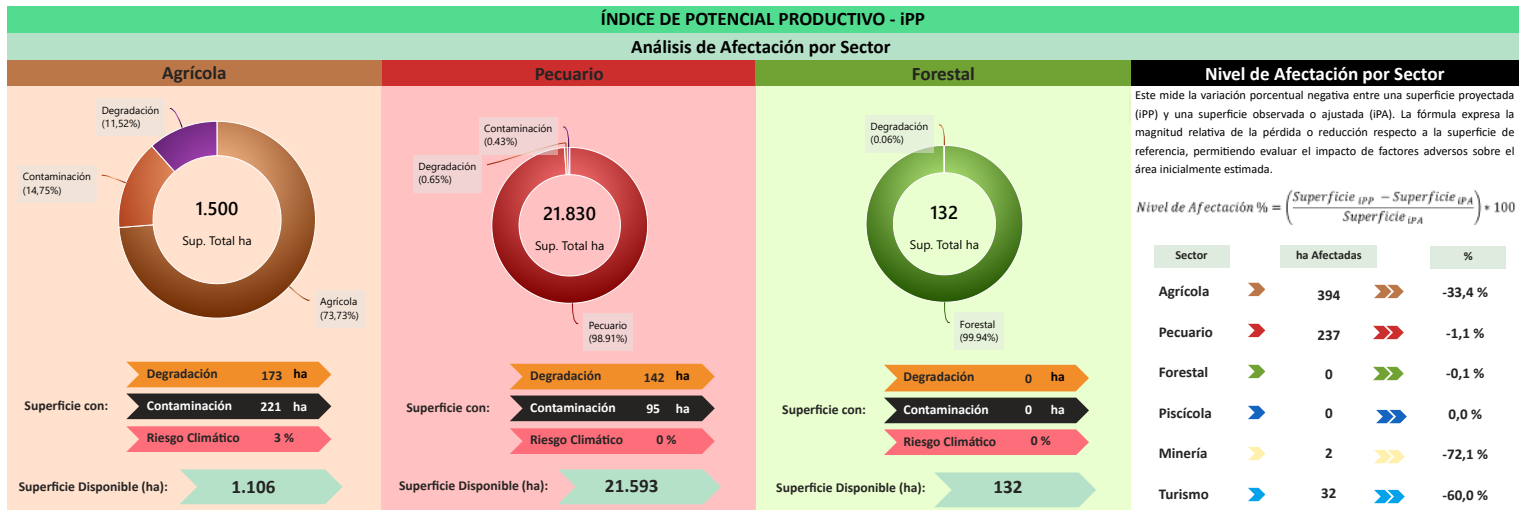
ÍNDICE DE POTENCIAL PRODUCTIVO - iPP

Análisis de Afectación por Sector

Agrícola

Degradación (11,52%)

Contaminación (14,75%)

1.500
Sup. Total ha

Agrícola (73,73%)

Degradación 173 ha

Superficie con: Contaminación 221 ha

Riesgo Climático 3 %

Superficie Disponible (ha): 1.106

Pecuario

Contaminación (0.43%)

Degradación (0.65%)

21.830
Sup. Total ha

Pecuario (98.91%)

Degradación 142 ha

Superficie con: Contaminación 95 ha

Riesgo Climático 0 %

Superficie Disponible (ha): 21.593

Forestal

Degradación (0.06%)

132
Sup. Total ha

Forestal (99.94%)

Degradación 0 ha

Superficie con: Contaminación 0 ha

Riesgo Climático 0 %

Superficie Disponible (ha): 132

Nivel de Afectación por Sector

Este mide la variación porcentual negativa entre una superficie proyectada (iPP) y una superficie observada o ajustada (iPA). La fórmula expresa la magnitud relativa de la pérdida o reducción respecto a la superficie de referencia, permitiendo evaluar el impacto de factores adversos sobre el área inicialmente estimada.

$Nivel\ de\ Afectación\ \% = \left(\frac{Superficie_{\ iPP} - Superficie_{\ iPA}}{Superficie_{\ iPA}}\right) * 100$

| Sector | ha Afectadas | % |
|---|---|---|
| Agrícola | 394 | -33,4 % |
| Pecuario | 237 | -1,1 % |
| Forestal | 0 | -0,1 % |
| Piscícola | 0 | 0,0 % |
| Minería | 2 | -72,1 % |
| Turismo | 32 | -60,0 % |